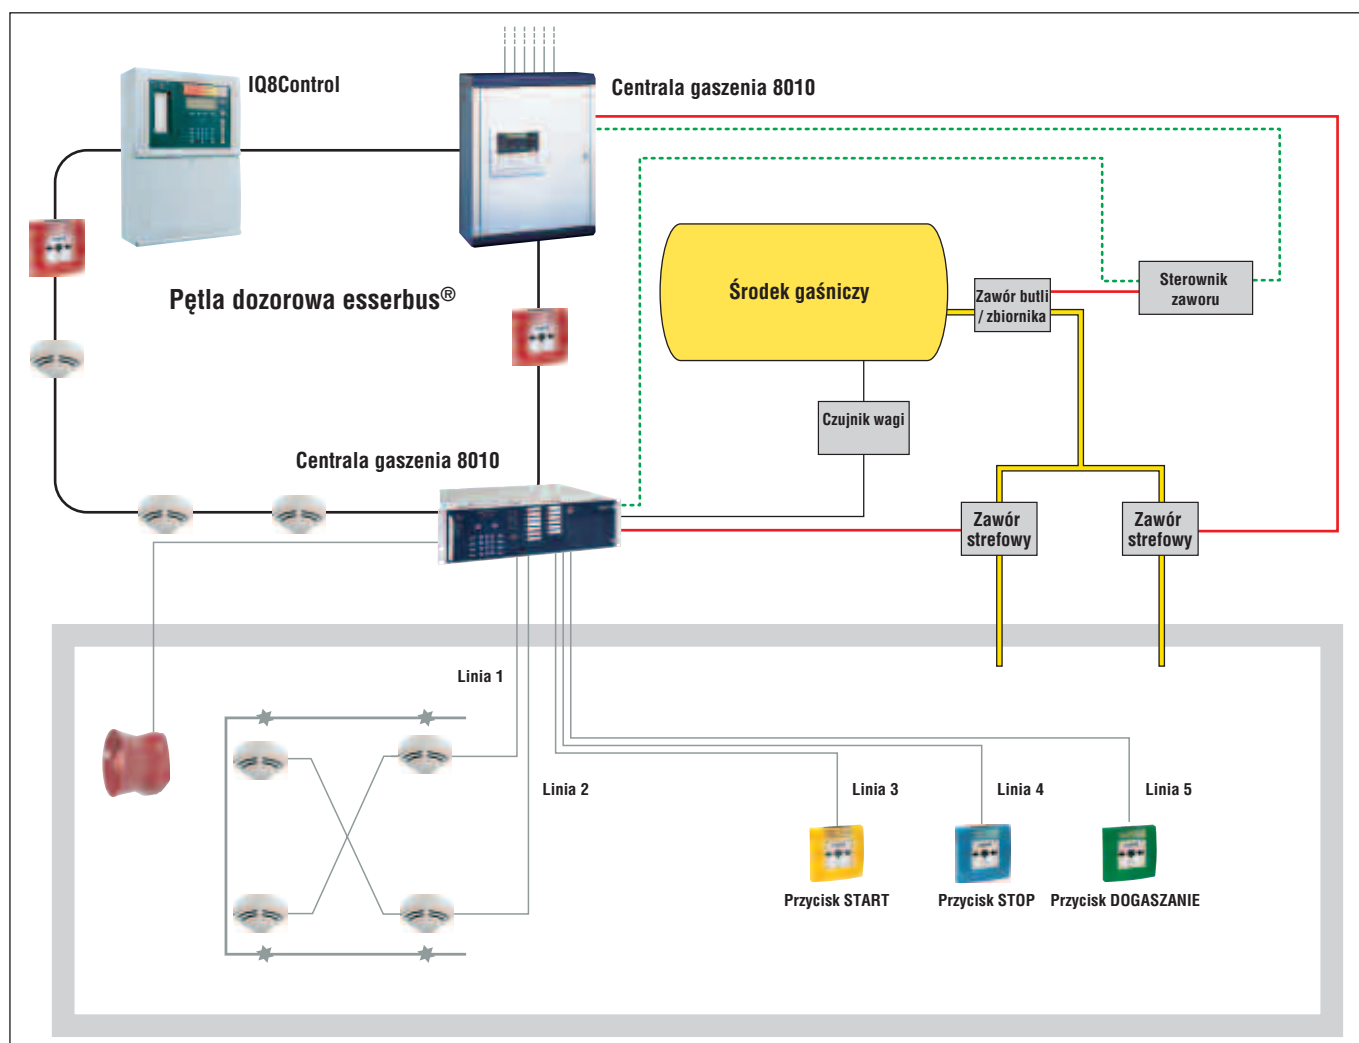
IQ8Control

Centrala gaszenia 8010

Pętla dozorowa esserbus®

Środek gaśniczy

Zawór butli / zbiornika

Sterownik zaworu

Czujnik wagi

Centrala gaszenia 8010

Zawór strefowy

Zawór strefowy

Linia 1

Linia 2

Linia 3

Linia 4

Linia 5

Przycisk START

Przycisk STOP

Przycisk DOGASZANIE